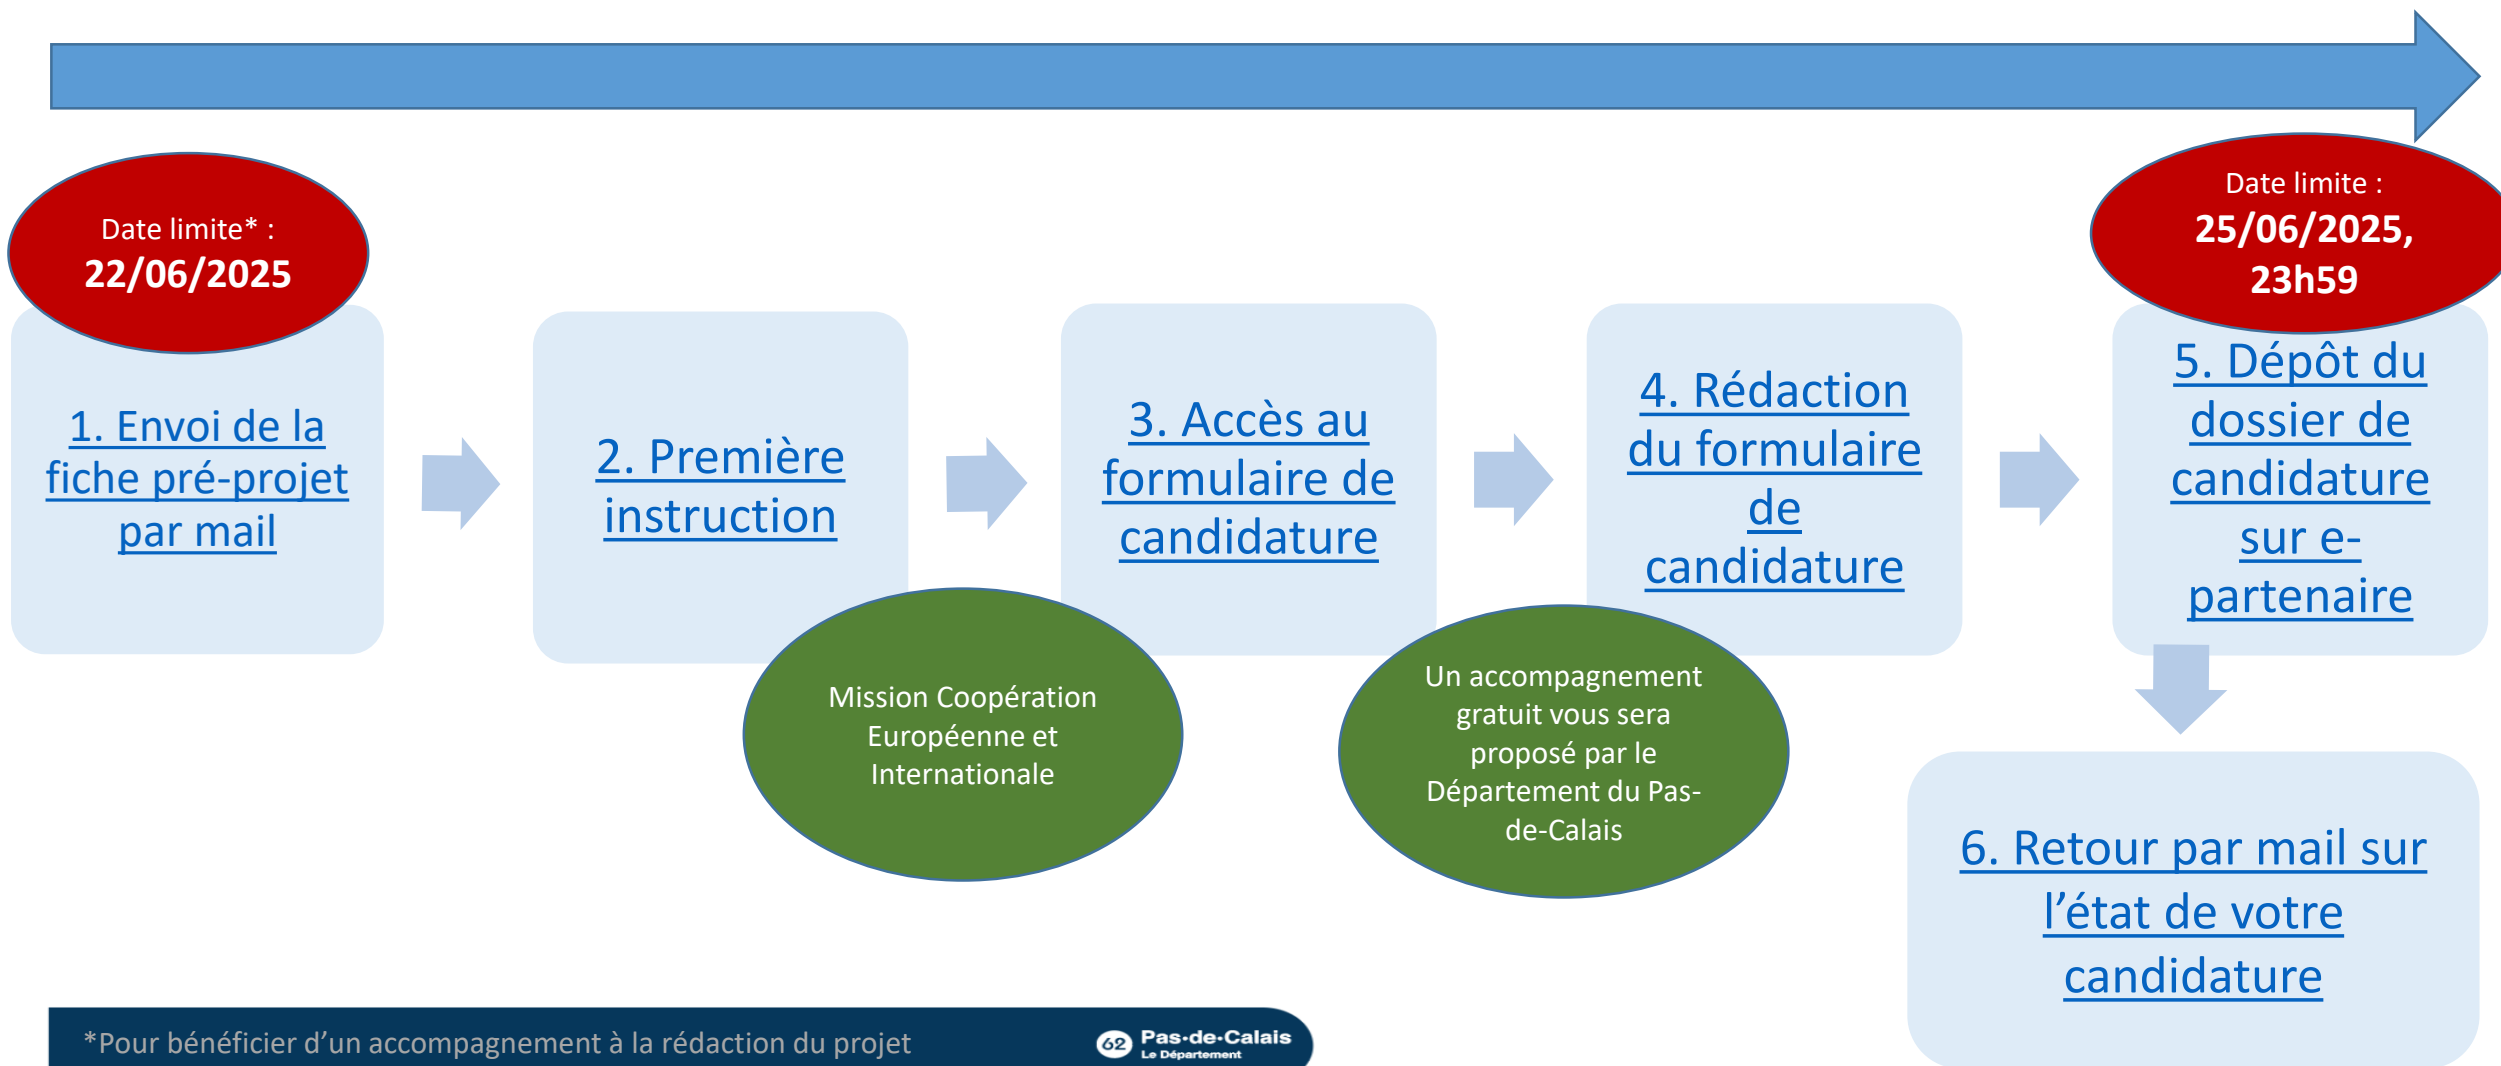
Date limite* :
22/06/2025

1. Envoi de la fiche pré-projet par mail

2. Première instruction

Mission Coopération Européenne et Internationale

3. Accès au formulaire de candidature

4. Rédaction du formulaire de candidature

Un accompagnement gratuit vous sera proposé par le Département du Pas-de-Calais

Date limite :
25/06/2025, 23h59

5. Dépôt du dossier de candidature sur e-partenaire

6. Retour par mail sur l'état de votre candidature

*Pour bénéficier d'un accompagnement à la rédaction du projet

62 Pas-de-Calais Le Département